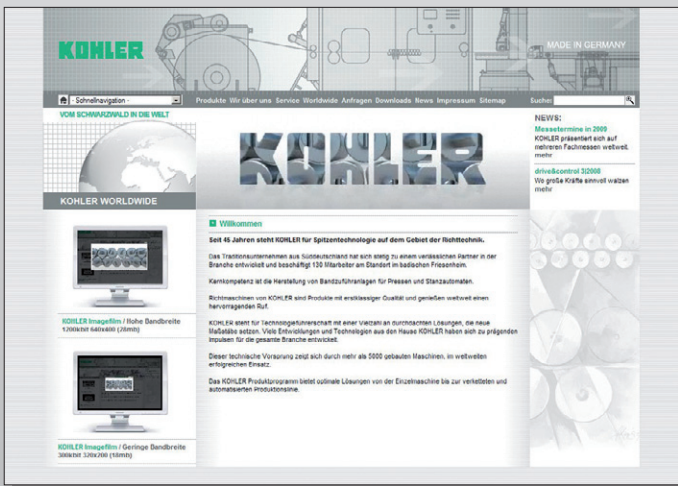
KOHLER

MADE IN GERMANY

- Schnellnavigation -

Produkte Wir über uns Service Worldwide Anfragen Downloads News Impressum Sitemap

Suche:

VOM SCHWARZWALD IN DIE WELT

KOHLER WORLDWIDE

KOHLER Imagefilm / Hohe Bandbreite
1200kbit 640x480 (28mb)

KOHLER Imagefilm / Geringe Bandbreite
300kbit 320x200 (10mb)

KOHLER

Willkommen

Seit 45 Jahren steht KOHLER für Spitzentechnologie auf dem Gebiet der Richttechnik.

Das Traditionsunternehmen aus Süddeutschland hat sich stetig zu einem verlässlichen Partner in der Branche entwickelt und beschäftigt 130 Mitarbeiter am Standort im badischen Friesenheim.

Kernkompetenz ist die Herstellung von Bandzuführanlagen für Pressen und Stanzautomaten.

Richtmaschinen von KOHLER sind Produkte mit erstklassiger Qualität und genießen weltweit einen hervorragenden Ruf.

KOHLER steht für Technologieführerschaft mit einer Vielzahl an durchdachten Lösungen, die neue Maßstäbe setzen. Viele Entwicklungen und Technologien aus dem Hause KOHLER haben sich zu prägenden Impulsen für die gesamte Branche entwickelt.

Dieser technische Vorsprung zeigt sich durch mehr als 5000 gebauten Maschinen, im weltweiten erfolgreichen Einsatz.

Das KOHLER Produktprogramm bietet optimale Lösungen von der Einzelmaschine bis zur verketteten und automatisierten Produktionslinie.

NEWS:

Messetermine in 2009
KOHLER präsentiert sich auf mehreren Fachmessen weltweit.
mehr

drive&control 3|2008
Wo große Kräfte sinnvoll walzen
mehr